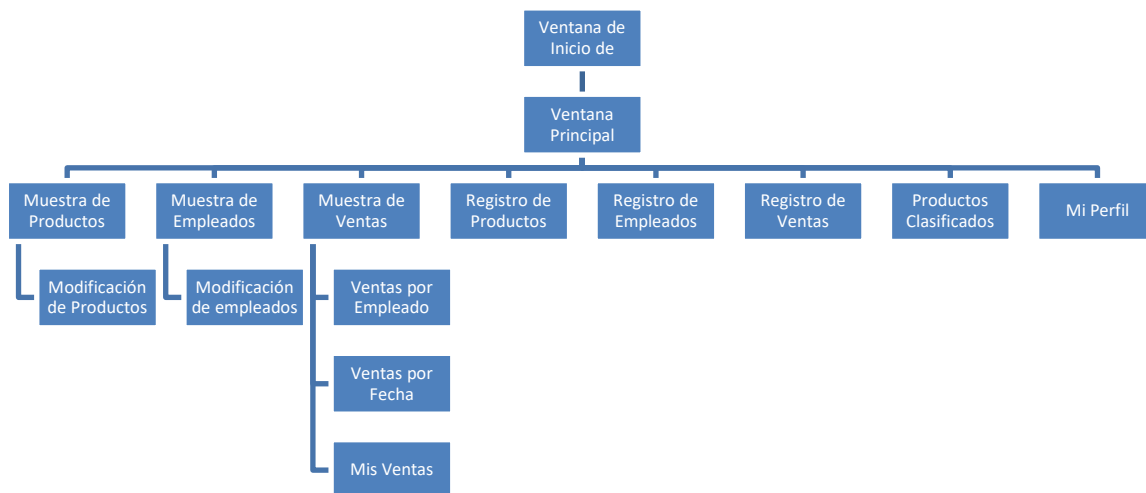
Ventana de Inicio de

Ventana Principal

Muestra de Productos

Modificación de Productos

Muestra de Empleados

Modificación de empleados

Muestra de Ventas

Ventas por Empleado

Ventas por Fecha

Mis Ventas

Registro de Productos

Registro de Empleados

Registro de Ventas

Productos Clasificados

Mi Perfil